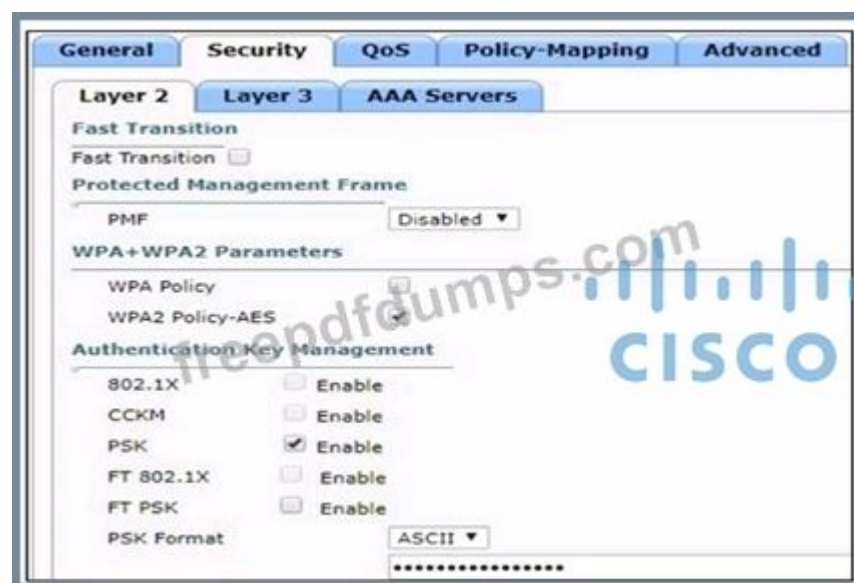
General Security QoS Policy-Mapping Advanced

Layer 2 Layer 3 AAA Servers

Fast Transition

Fast Transition

Protected Management Frame

PMF Disabled ▼

WPA+WPA2 Parameters

WPA Policy

WPA2 Policy-AES

Authentication Key Management

802.1X Enable

CCKM Enable

PSK Enable

FT 802.1X Enable

FT PSK Enable

PSK Format ASCII ▼

•••••••••••••••••

freepdfdumps.com

CISCO